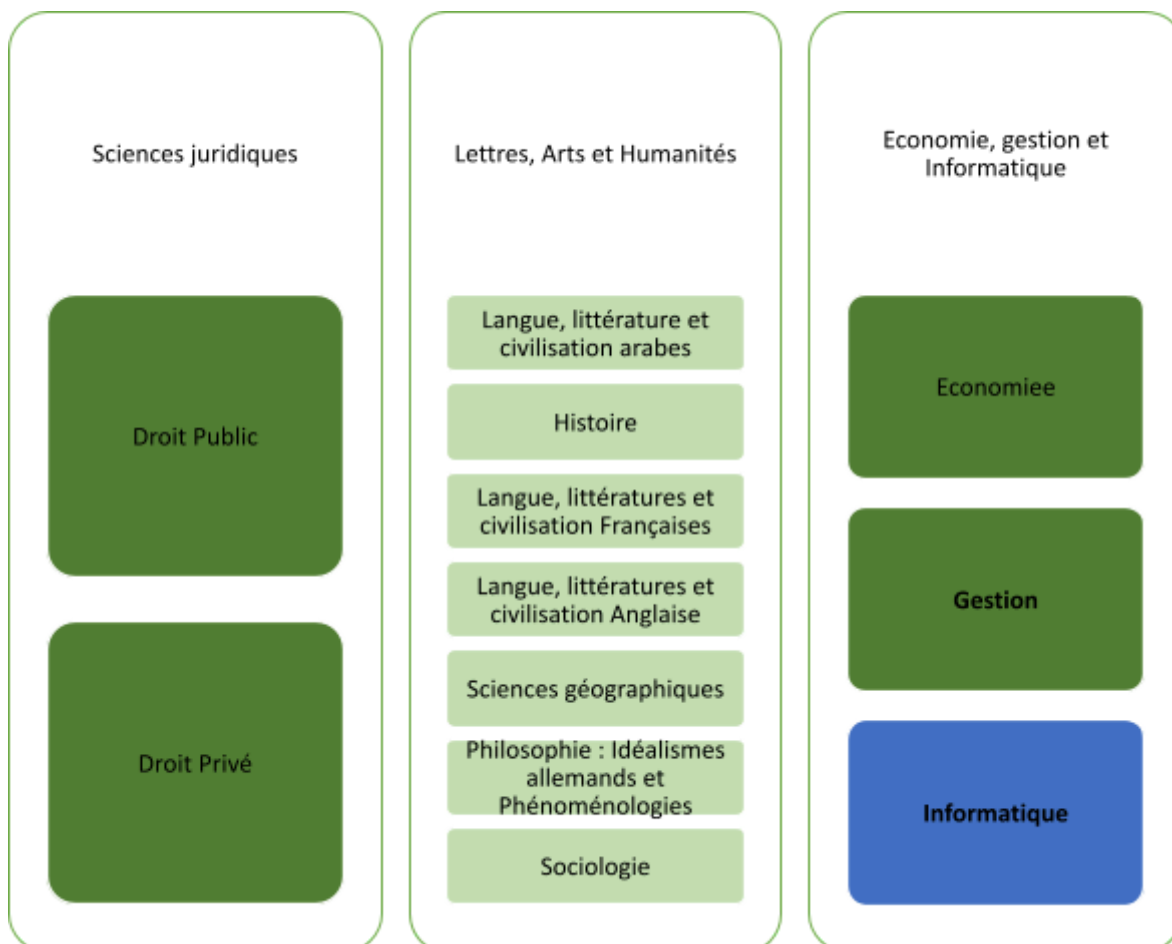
Sciences juridiques

Droit Public

Droit Privé

Lettres, Arts et Humanités

Langue, littérature et civilisation arabes

Histoire

Langue, littératures et civilisation Françaises

Langue, littératures et civilisation Anglaise

Sciences géographiques

Philosophie : Idéalismes allemands et Phénoménologies

Sociologie

Economie, gestion et Informatique

Economiee

Gestion

Informatique